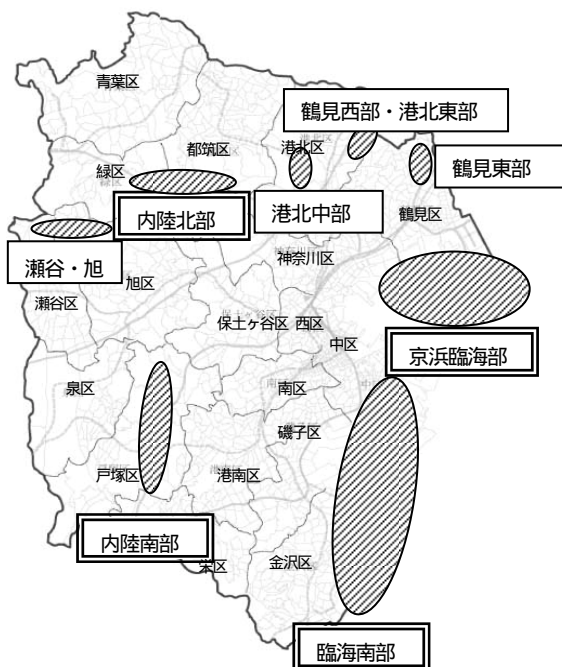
青葉区

鶴見西部・港北東部

都筑区

港北区

鶴見東部

緑区

内陸北部

港北中部

鶴見区

瀬谷・旭

神奈川区

旭区

瀬谷区

保土ケ谷区

西区

中区

京浜臨海部

泉区

南区

磯子区

戸塚区

港南区

内陸南部

栄区

金沢区

臨海南部